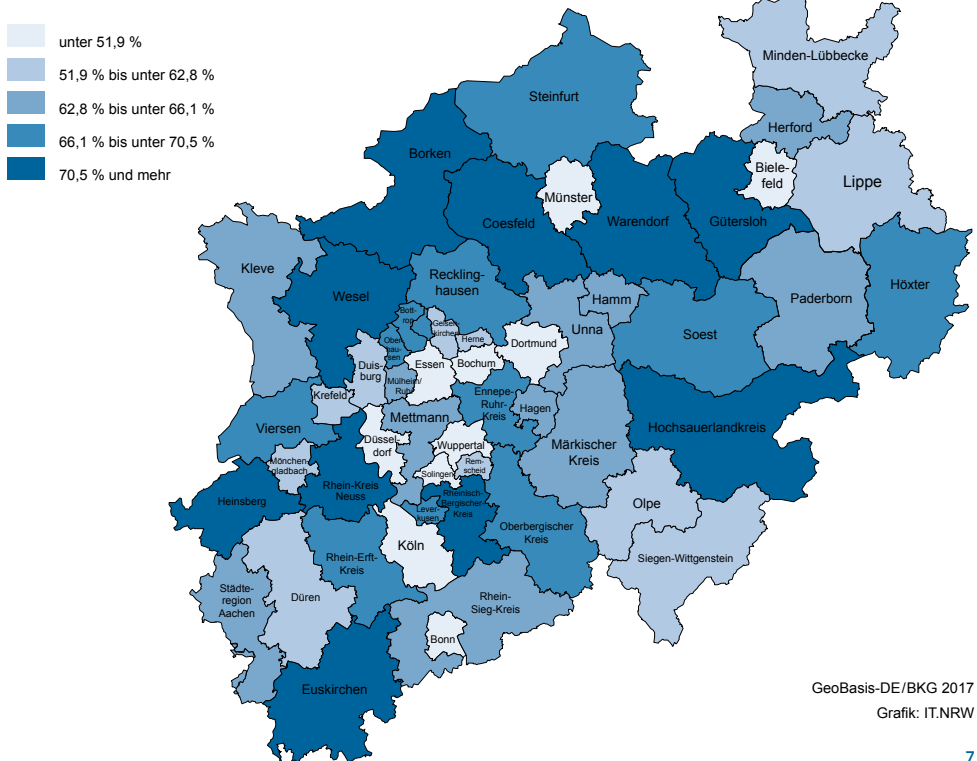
unter 51,9 %
51,9 % bis unter 62,8 %
62,8 % bis unter 66,1 %
66,1 % bis unter 70,5 %
70,5 % und mehr

Minden-Lübbecke
Steinfurt
Herford
Borken
Bielefeld
Lippe
Münster
Coesfeld
Warendorf
Gütersloh
Kleve
Recklinghausen
Höxter
Wesel
Hamm
Paderborn
Bottrop
Gelsenkirchen
Unna
Soest
Oberhausen
Herne
Dortmund
Duisburg
Essen
Bochum
Mülheim/Ruhr
Krefeld
Ennepe-Ruhr-Kreis
Hagen
Mettmann
Viersen
Hochsauerlandkreis
Düsseldorf
Wuppertal
Märkischer Kreis
Mönchengladbach
Remscheid
Solingen
Rhein-Kreis Neuss
Rheinisch-Bergischer Kreis
Heinsberg
Olpe
Leverkusen
Oberbergischer Kreis
Köln
Rhein-Erft-Kreis
Siegen-Wittgenstein
Städteregion Aachen
Düren
Rhein-Sieg-Kreis
Bonn
Euskirchen

GeoBasis-DE/BKG 2017
Grafik: IT.NRW

7